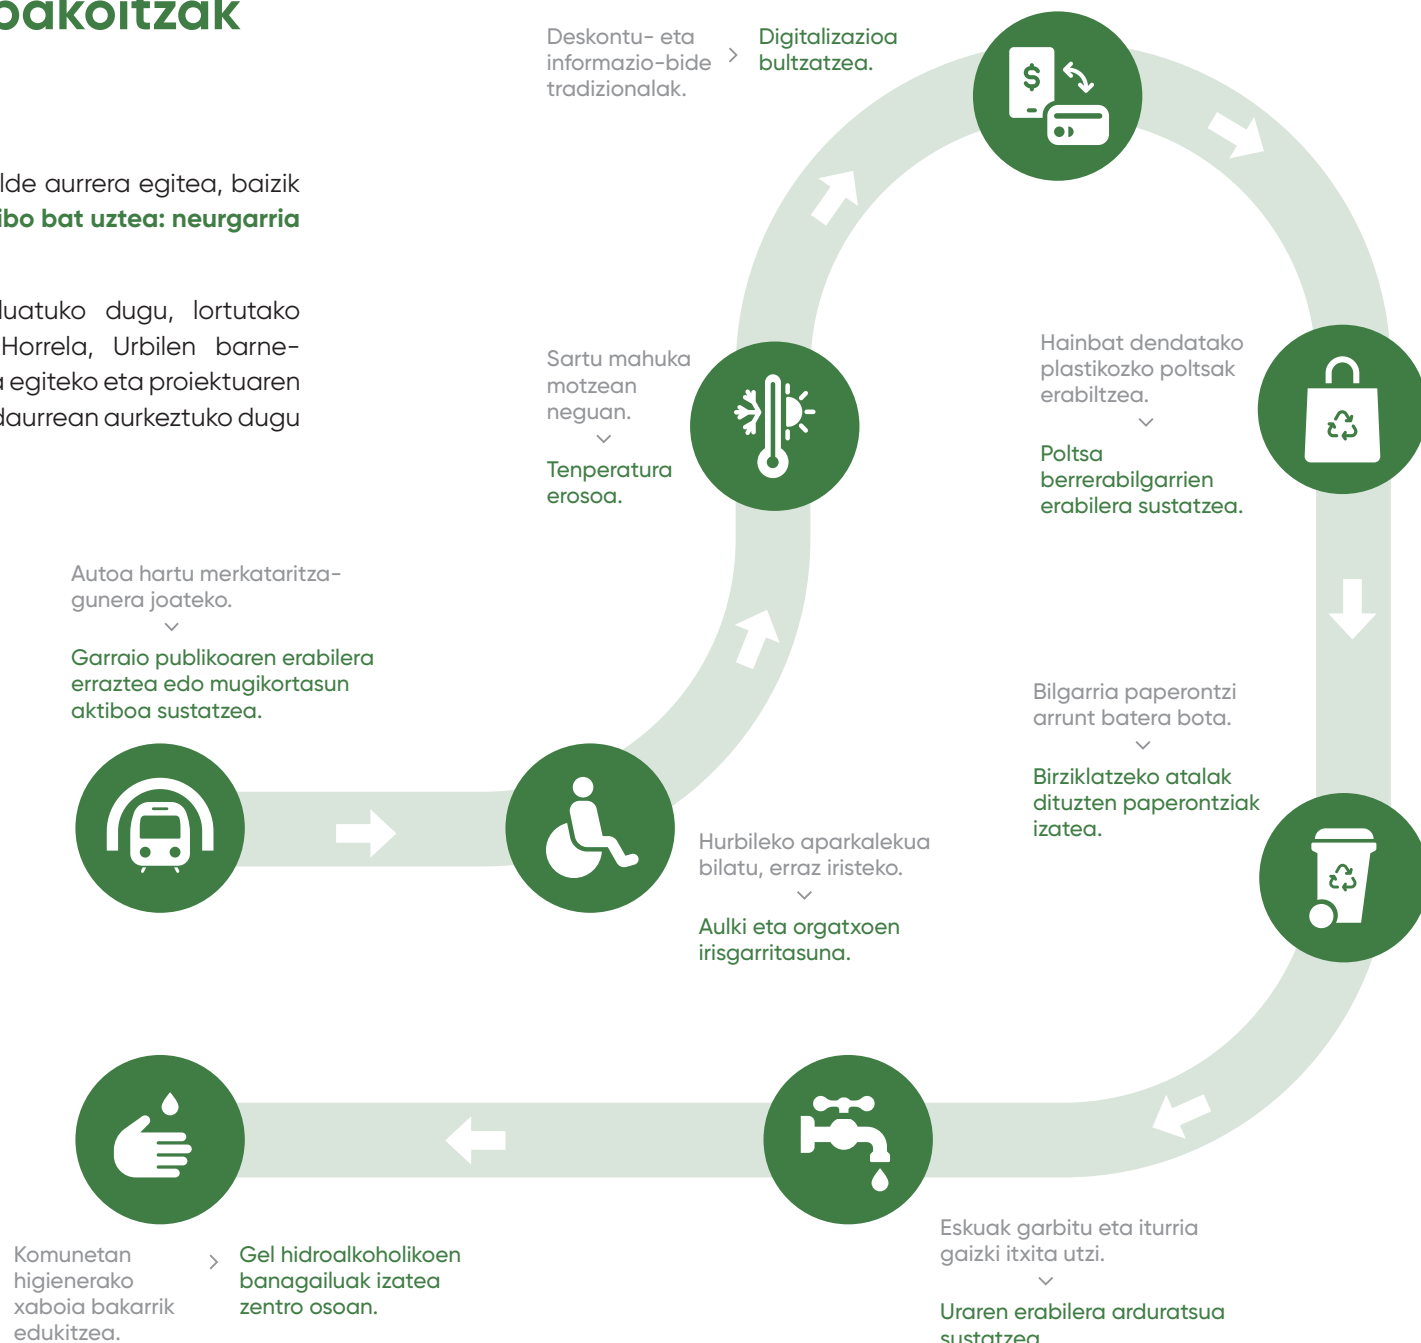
bakoitzak

lde aurrera egitea, baizik
ibo bat uztea: neurgarria

luatuko dugu, lortutako
Horrela, Urbilen barne-
egiteko eta proiektuaren
daurrean aurkeztuko dugu

Deskontu- eta informazio-bide tradizionalak.

Digitalizazioa bultzatzea.

Sartu mahuka motzean neguan.

Tenperatura erosoa.

Hainbat dendatako plastikozko poltsak erabiltzea.

Poltsa berrerabilgarrien erabilera sustatzea.

Autoa hartu merkataritza-gunera joateko.

Garraio publikoaren erabilera erraztea edo mugikortasun aktiboa sustatzea.

Bilgarria paperontzi arrunt batera bota.

Birziklatzeko atalak dituzten paperontziak izatea.

Hurbileko aparkalekua bilatu, erraz iristeko.

Aulki eta orgatxoen irisgarritasuna.

Komunetan higienerako xaboia bakarrik edukitzea.

Gel hidroalkoholikoen banagailuak izatea zentro osoan.

Eskuak garbitu eta iturria gaizki itxita utzi.

Uraren erabilera arduratsua sustatzea